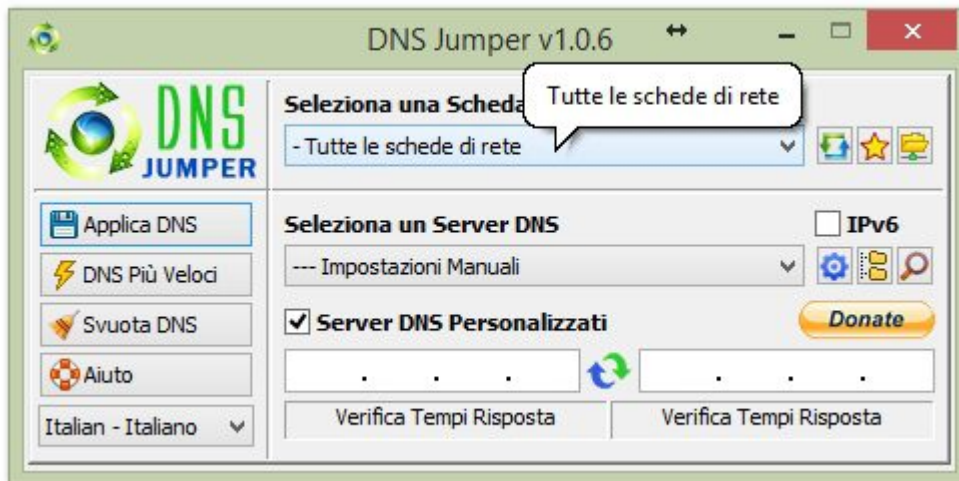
DNS Jumper v1.0.6

DNS JUMPER

Seleziona una Scheda

Tutte le schede di rete

- Tutte le schede di rete

Applica DNS

DNS Più Veloci

Svuota DNS

Aiuto

Italian - Italiano

Seleziona un Server DNS

IPv6

--- Impostazioni Manuali

Server DNS Personalizzati

Donate

Verifica Tempi Risposta

Verifica Tempi Risposta